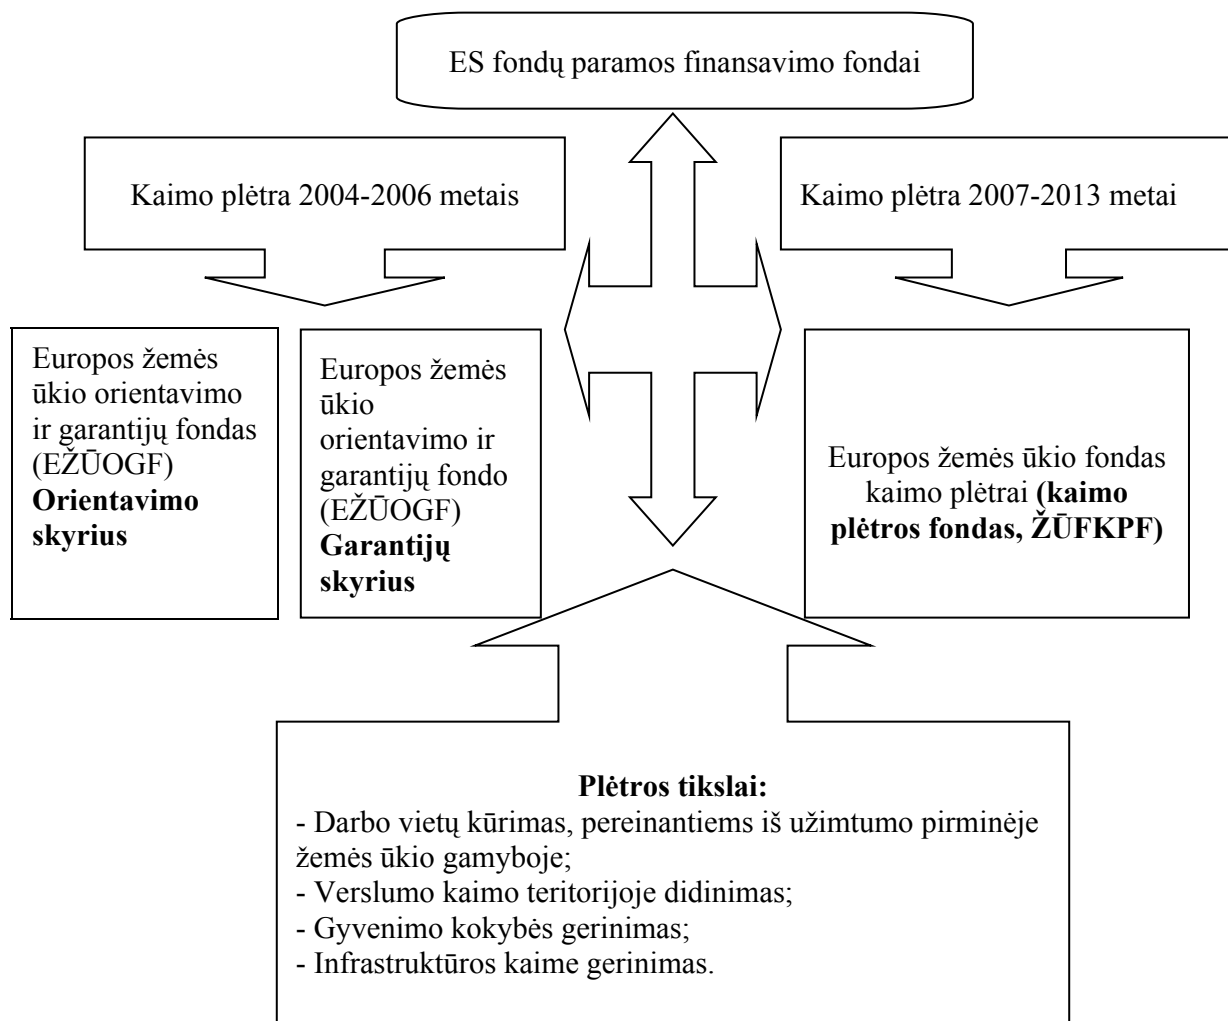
ES fondų paramos finansavimo fondai

Kaimo plėtra 2004-2006 metais

Kaimo plėtra 2007-2013 metai

Europos žemės ūkio orientavimo ir garantijų fondas (EŽŪOGF) **Orientavimo skyrius**

Europos žemės ūkio orientavimo ir garantijų fondo (EŽŪOGF) **Garantijų skyrius**

Europos žemės ūkio fondas kaimo plėtrai **(kaimo plėtros fondas, ŽŪFKPF)**

**Plėtros tikslai:**
- Darbo vietų kūrimas, pereinantiems iš užimtumo pirminėje žemės ūkio gamyboje;
- Verslumo kaimo teritorijoje didinimas;
- Gyvenimo kokybės gerinimas;
- Infrastruktūros kaime gerinimas.